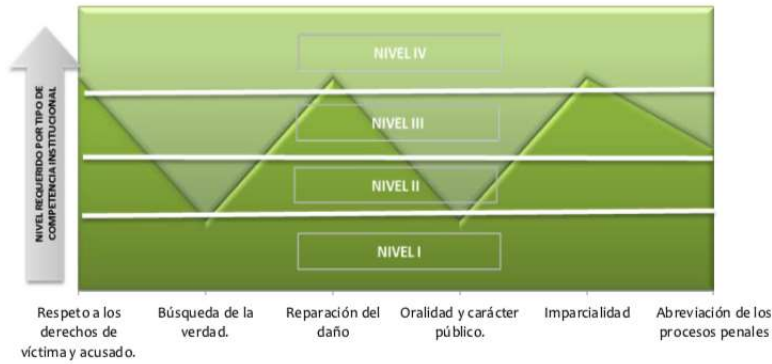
NIVEL REQUERIDO POR TIPO DE COMPETENCIA INSTITUCIONAL

NIVEL IV

NIVEL III

NIVEL II

NIVEL I

Respeto a los derechos de víctima y acusado.

Búsqueda de la verdad.

Reparación del daño

Oralidad y carácter público.

Imparcialidad

Abreviación de los procesos penales